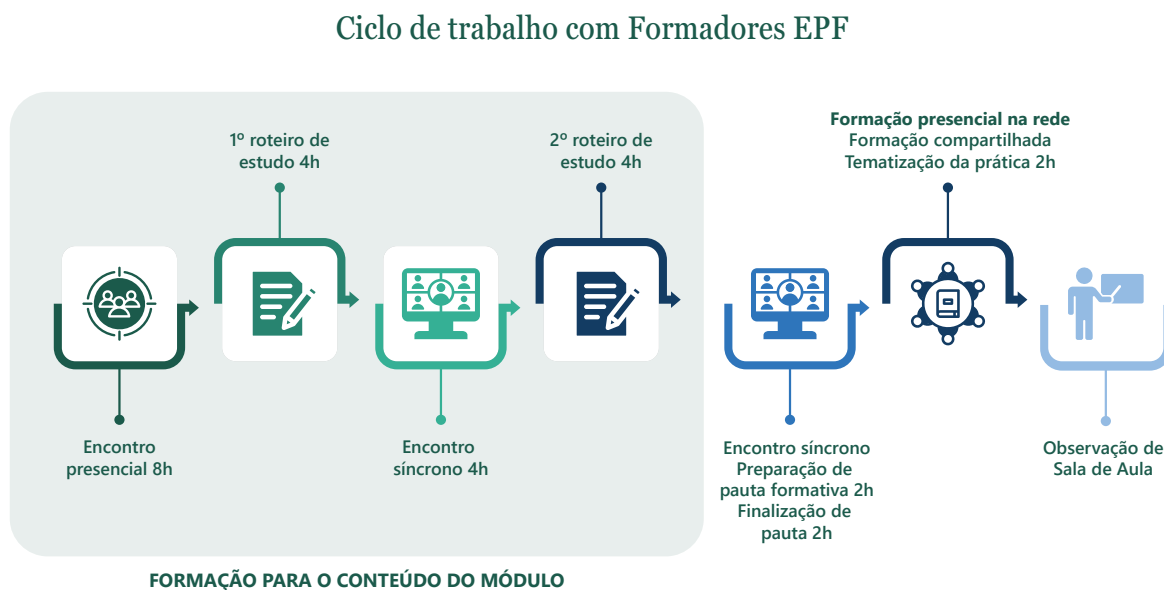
Ciclo de trabalho com Formadores EPF

1º roteiro de estudo 4h

2º roteiro de estudo 4h

Formação presencial na rede
Formação compartilhada
Tematização da prática 2h

Encontro presencial 8h

Encontro síncrono 4h

Encontro síncrono
Preparação de pauta formativa 2h
Finalização de pauta 2h

Observação de Sala de Aula

FORMAÇÃO PARA O CONTEÚDO DO MÓDULO